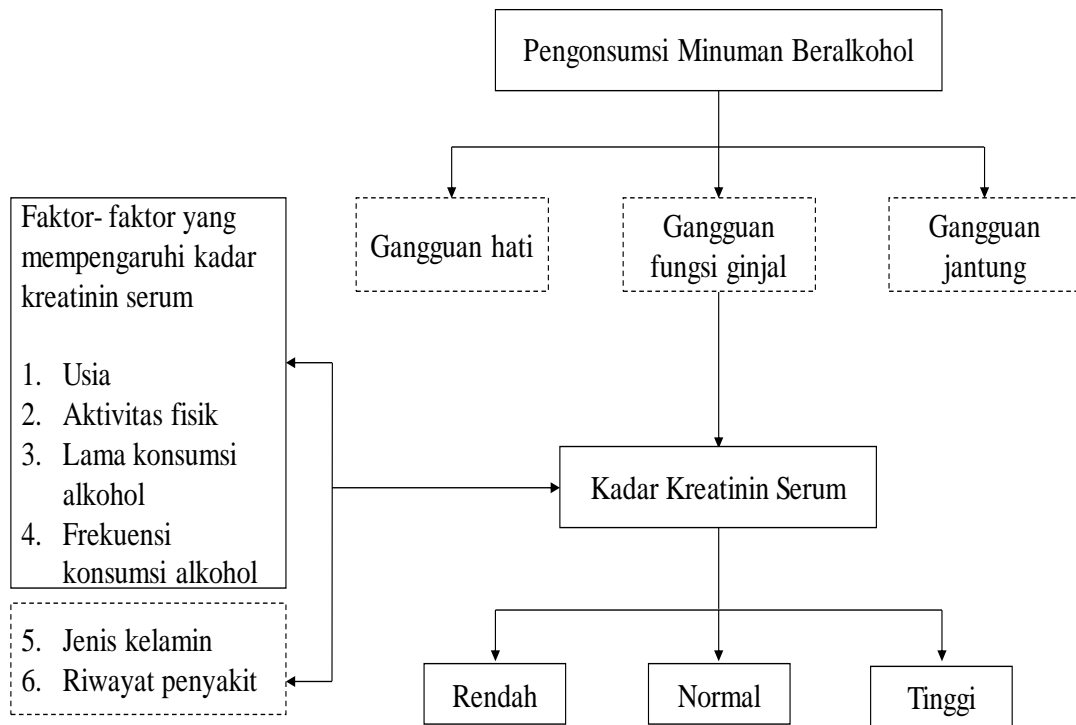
Pengonsumsi Minuman Beralkohol

Gangguan hati

Gangguan fungsi ginjal

Gangguan jantung

Faktor- faktor yang mempengaruhi kadar kreatinin serum

1. Usia
2. Aktivitas fisik
3. Lama konsumsi alkohol
4. Frekuensi konsumsi alkohol

5. Jenis kelamin
6. Riwayat penyakit

Kadar Kreatinin Serum

Rendah

Normal

Tinggi